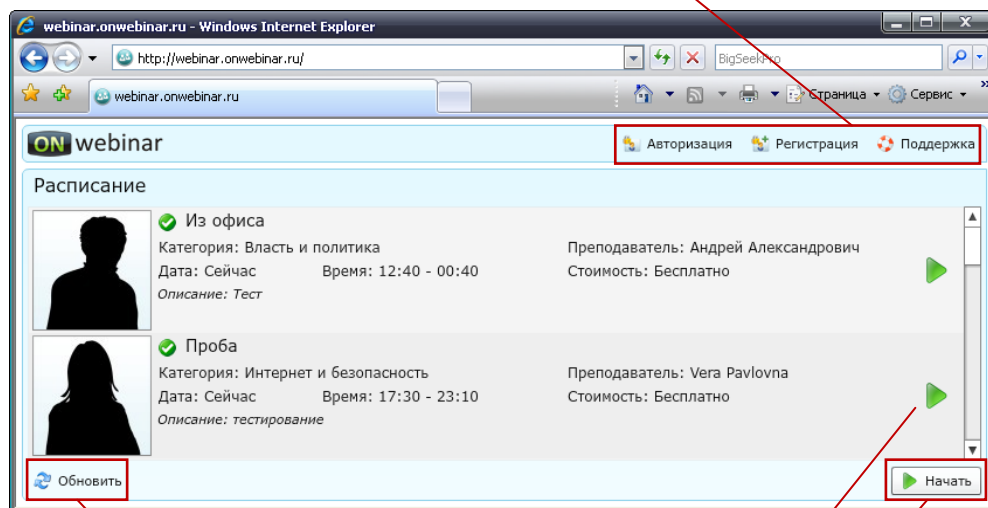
webinar.onwebinar.ru - Windows Internet Explorer

http://webinar.onwebinar.ru/

BigSeekPro

webinar.onwebinar.ru

Страница ▾ Сервис ▾

ON webinar

Авторизация Регистрация Поддержка

Расписание

Из офиса
Категория: Власть и политика
Дата: Сейчас Время: 12:40 - 00:40
Описание: Тест
Преподаватель: Андрей Александрович
Стоимость: Бесплатно

Проба
Категория: Интернет и безопасность
Дата: Сейчас Время: 17:30 - 23:10
Описание: тестирование
Преподаватель: Vera Pavlovna
Стоимость: Бесплатно

Обновить

Начать